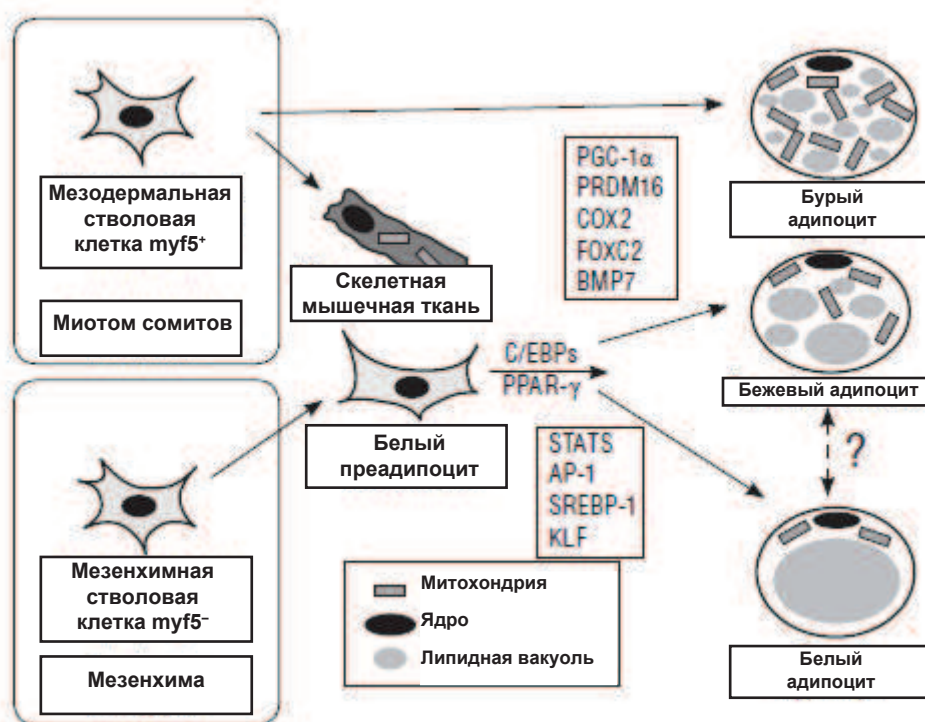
Мезодермальная стволовая клетка myf5$^{+}$

Миотом сомитов

Скелетная мышечная ткань

PGC-1$\alpha$
PRDM16
COX2
FOXC2
BMP7

Бурый адипоцит

C/EBPs
PPAR-$\gamma$

Бежевый адипоцит

Белый преадипоцит

STATS
AP-1
SREBP-1
KLF

?

Мезенхимная стволовая клетка myf5$^{-}$

Мезенхима

Митохондрия
Ядро
Липидная вакуоль

Белый адипоцит